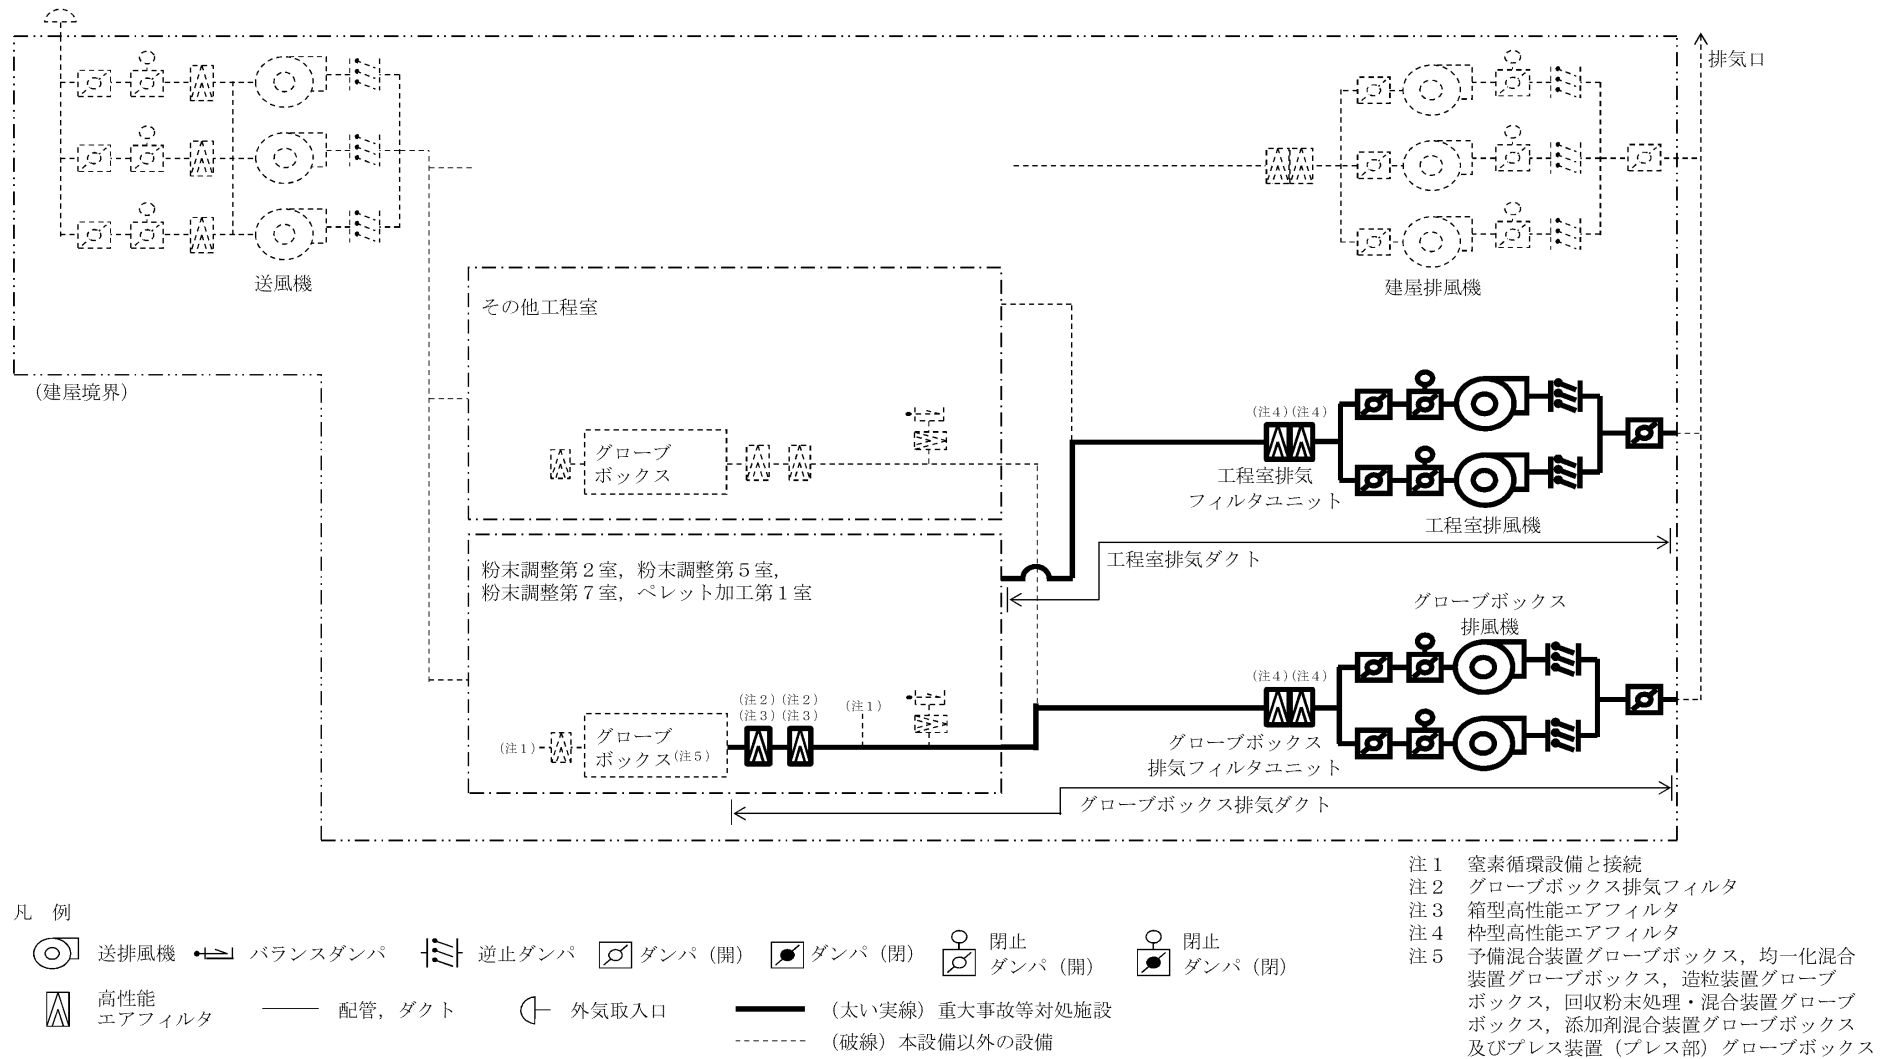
排気口

送風機

建屋排風機

その他工程室

（建屋境界）

グローブボックス

（注4）（注4）

工程室排気フィルタユニット

工程室排風機

工程室排気ダクト

粉末調整第２室，粉末調整第５室，粉末調整第７室，ペレット加工第１室

グローブボックス排風機

（注2）（注2）
（注3）（注3）

（注1）

（注4）（注4）

（注1）

グローブボックス（注5）

グローブボックス排気フィルタユニット

グローブボックス排気ダクト

注１　窒素循環設備と接続
注２　グローブボックス排気フィルタ
注３　箱型高性能エアフィルタ
注４　枠型高性能エアフィルタ
注５　予備混合装置グローブボックス，均一化混合装置グローブボックス，造粒装置グローブボックス，回収粉末処理・混合装置グローブボックス，添加剤混合装置グローブボックス及びプレス装置（プレス部）グローブボックス

凡　例

送排風機　バランスダンパ　逆止ダンパ　ダンパ（開）　ダンパ（閉）　閉止ダンパ（開）　閉止ダンパ（閉）

高性能エアフィルタ　配管，ダクト　外気取入口　（太い実線）重大事故等対処施設
（破線）本設備以外の設備